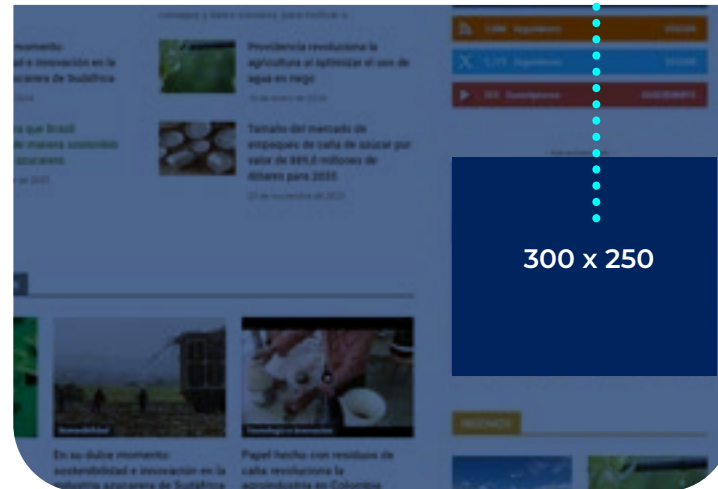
momento:
idad e innovación en la
azucarera de Sudáfrica

s que Brasil
de manera sostenible
azucarero

Providencia revoluciona la agricultura al optimizar el uso de agua en riego

Tamaño del mercado de empaques de caña de azúcar por valor de 889,0 millones de dólares para 2033

300 x 250

En su dulce momento: sostenibilidad e innovación en la industria azucarera de Sudáfrica

Papel hecho con residuos de caña revoluciona la agroindustria en Colombia